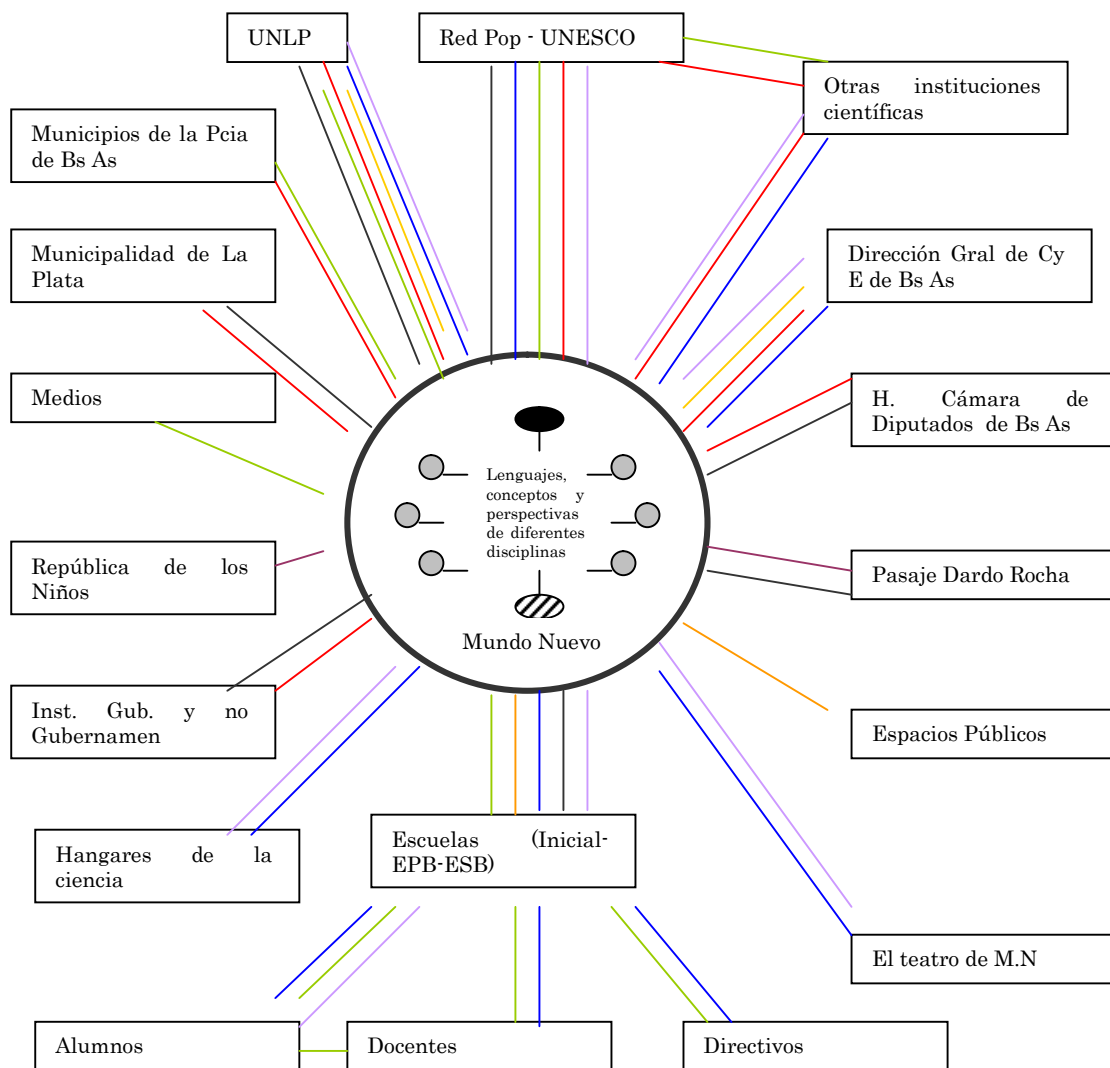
UNLP

Red Pop - UNESCO

Otras instituciones científicas

Municipios de la Pcia de Bs As

Municipalidad de La Plata

Dirección Gral de Cy E de Bs As

Medios

H. Cámara de Diputados de Bs As

Lenguajes, conceptos y perspectivas de diferentes disciplinas

República de los Niños

Pasaje Dardo Rocha

Mundo Nuevo

Inst. Gub. y no Gubernamen

Espacios Públicos

Hangares de la ciencia

Escuelas (Inicial-EPB-ESB)

El teatro de M.N

Alumnos

Docentes

Directivos